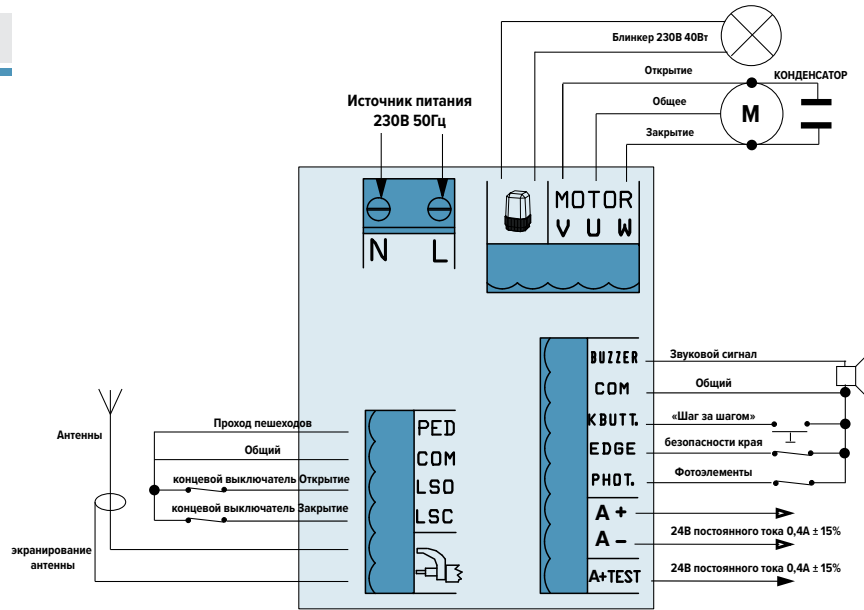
Блинкер 230В 40Вт

Открытие

КОНДЕНСАТОР

Общее

M

Закрытие

Источник питания 230В 50Гц

MOTOR
V U W

N L

BUZZER
Звуковой сигнал

COM
Общий

KBUTT.
«Шаг за шагом»

EDGE
безопасности края

PHOT.
Фотоэлементы

A +
A –
24В постоянного тока 0,4А ± 15%

A+TEST
24В постоянного тока 0,4А ± 15%

Антенны

Проход пешеходов
PED

Общий
COM

концевой выключатель Открытие
LSO

концевой выключатель Закрытие
LSC

экранирование антенны